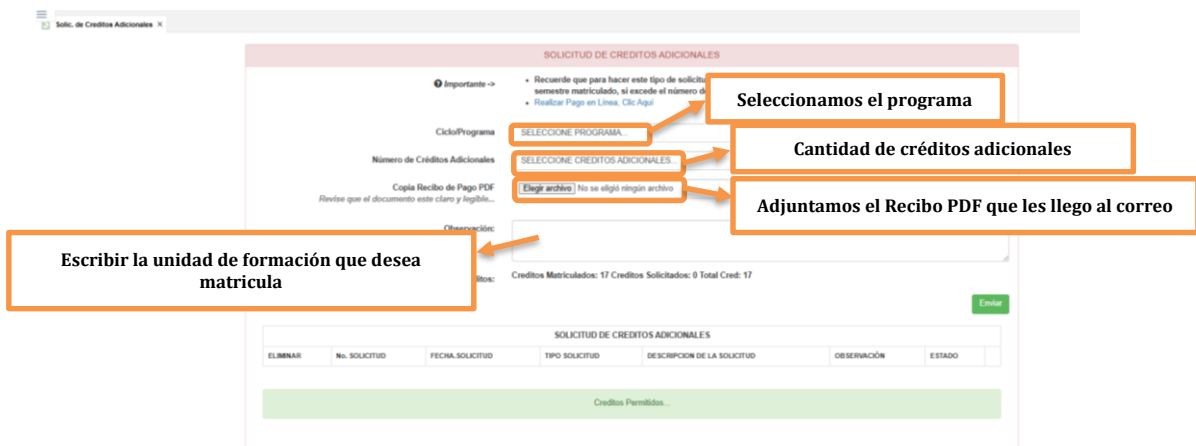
Solic. de Creditos Adicionales ×

SOLICITUD DE CREDITOS ADICIONALES

Importante ->

• Recuerde que para hacer este tipo de solicitu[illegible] semestre matriculado, si excede el número d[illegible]
• Realizar Pago en Línea, Clic Aquí

Seleccionamos el programa

Ciclo/Programa
SELECCIONE PROGRAMA...

Cantidad de créditos adicionales

Número de Créditos Adicionales
SELECCIONE CREDITOS ADICIONALES...

Copia Recibo de Pago PDF
Revise que el documento este claro y legible...
Elegir archivo No se eligió ningún archivo

Adjuntamos el Recibo PDF que les llego al correo

Observación:

Escribir la unidad de formación que desea matricula

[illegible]itos:
Creditos Matriculados: 17 Creditos Solicitados: 0 Total Cred: 17

Enviar

SOLICITUD DE CREDITOS ADICIONALES

| ELIMINAR | No. SOLICITUD | FECHA.SOLICITUD | TIPO SOLICITUD | DESCRIPCION DE LA SOLICITUD | OBSERVACIÓN | ESTADO |
|---|---|---|---|---|---|---|

Creditos Permitidos...